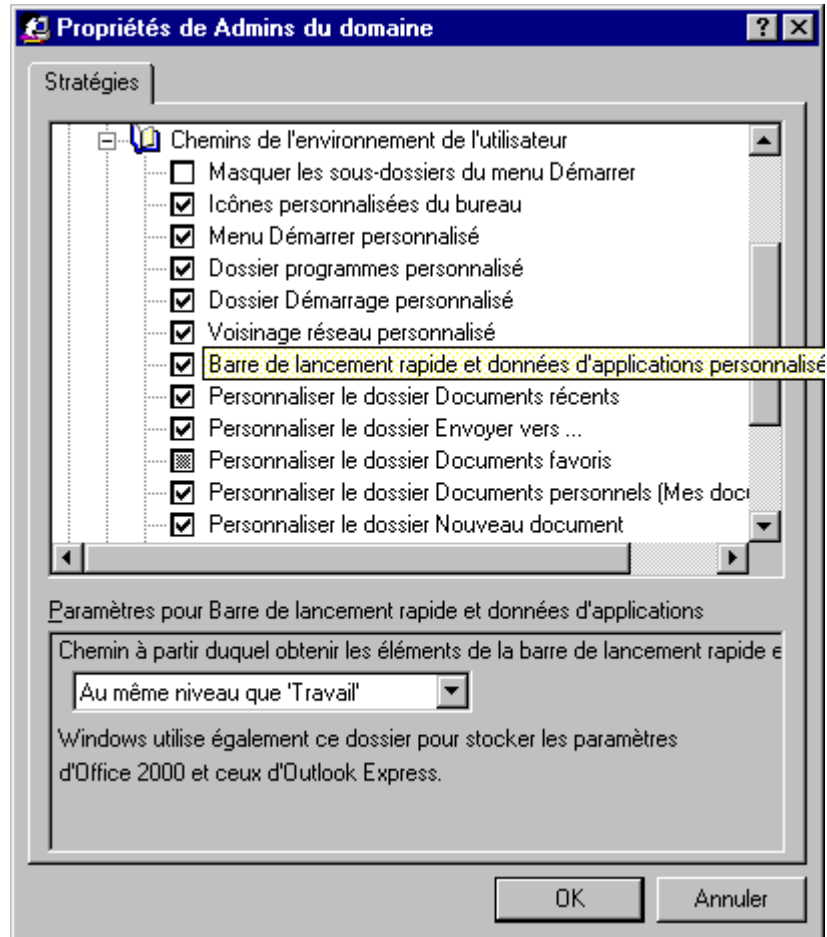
Propriétés de Admins du domaine

?

Stratégies

Chemins de l'environnement de l'utilisateur
Masquer les sous-dossiers du menu Démarrer
Icônes personnalisées du bureau
Menu Démarrer personnalisé
Dossier programmes personnalisé
Dossier Démarrage personnalisé
Voisinage réseau personnalisé
Barre de lancement rapide et données d'applications personnalisé
Personnaliser le dossier Documents récents
Personnaliser le dossier Envoyer vers ...
Personnaliser le dossier Documents favoris
Personnaliser le dossier Documents personnels (Mes doc
Personnaliser le dossier Nouveau document

Paramètres pour Barre de lancement rapide et données d'applications

Chemin à partir duquel obtenir les éléments de la barre de lancement rapide e

Au même niveau que 'Travail'

Windows utilise également ce dossier pour stocker les paramètres d'Office 2000 et ceux d'Outlook Express.

OK

Annuler